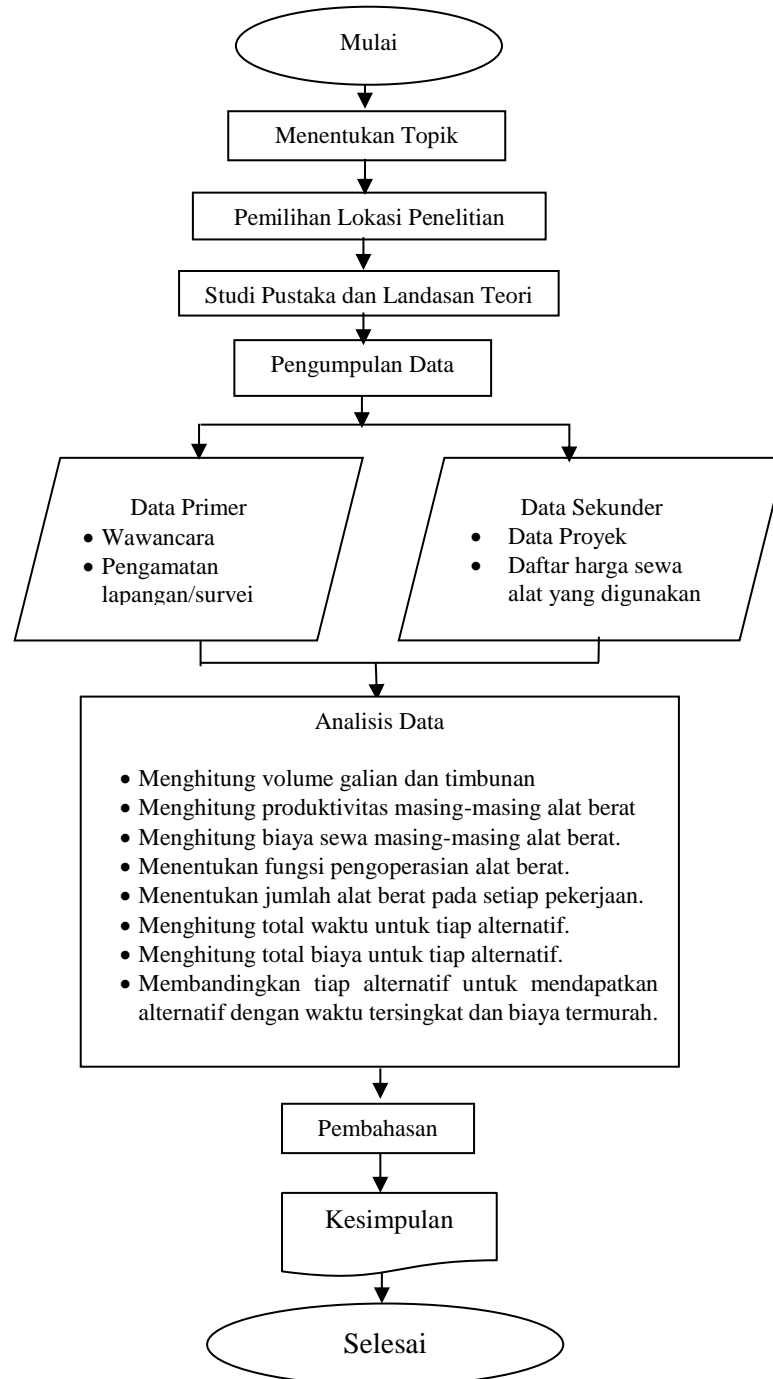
Mulai

Menentukan Topik

Pemilihan Lokasi Penelitian

Studi Pustaka dan Landasan Teori

Pengumpulan Data

Data Primer
• Wawancara
• Pengamatan lapangan/survei

Data Sekunder
• Data Proyek
• Daftar harga sewa alat yang digunakan

Analisis Data

• Menghitung volume galian dan timbunan
• Menghitung produktivitas masing-masing alat berat
• Menghitung biaya sewa masing-masing alat berat.
• Menentukan fungsi pengoperasian alat berat.
• Menentukan jumlah alat berat pada setiap pekerjaan.
• Menghitung total waktu untuk tiap alternatif.
• Menghitung total biaya untuk tiap alternatif.
• Membandingkan tiap alternatif untuk mendapatkan alternatif dengan waktu tersingkat dan biaya termurah.

Pembahasan

Kesimpulan

Selesai